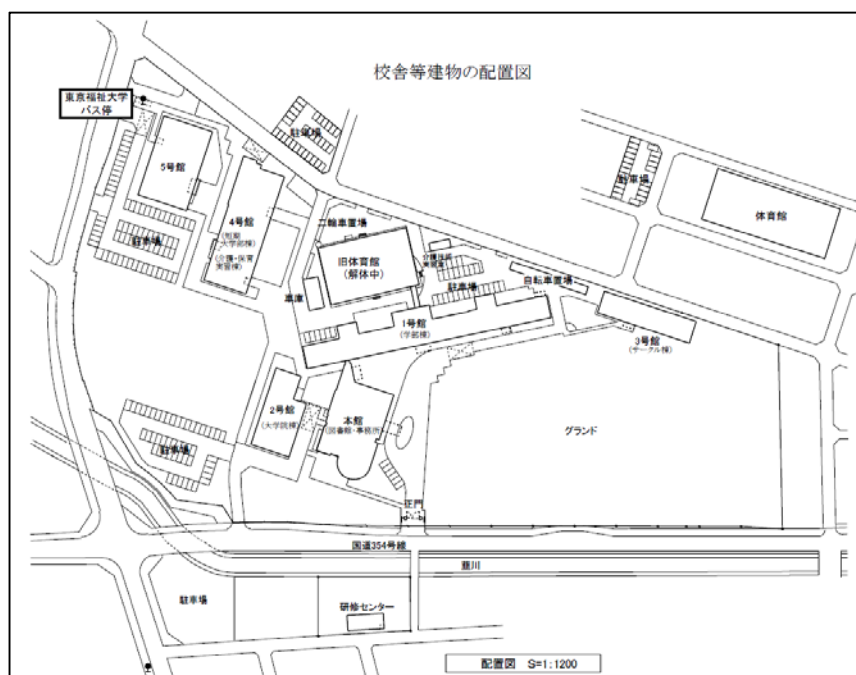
校舎等建物の配置図

東京福祉大学
バス停

駐輪場

駐車場

5号館

4号館
(短期大学部棟)
(介護・保育実習棟)

二輪車置場

旧体育館
(解体中)

介護施設実習室

自転車置場

駐車場

体育館

駐車場

車庫

1号館
(学部棟)

3号館
(サークル棟)

2号館
(大学院棟)

本館
(図書館・事務所)

グランド

駐車場

正門

国道354号線

藤川

駐車場

研修センター

配置図 S=1:1200